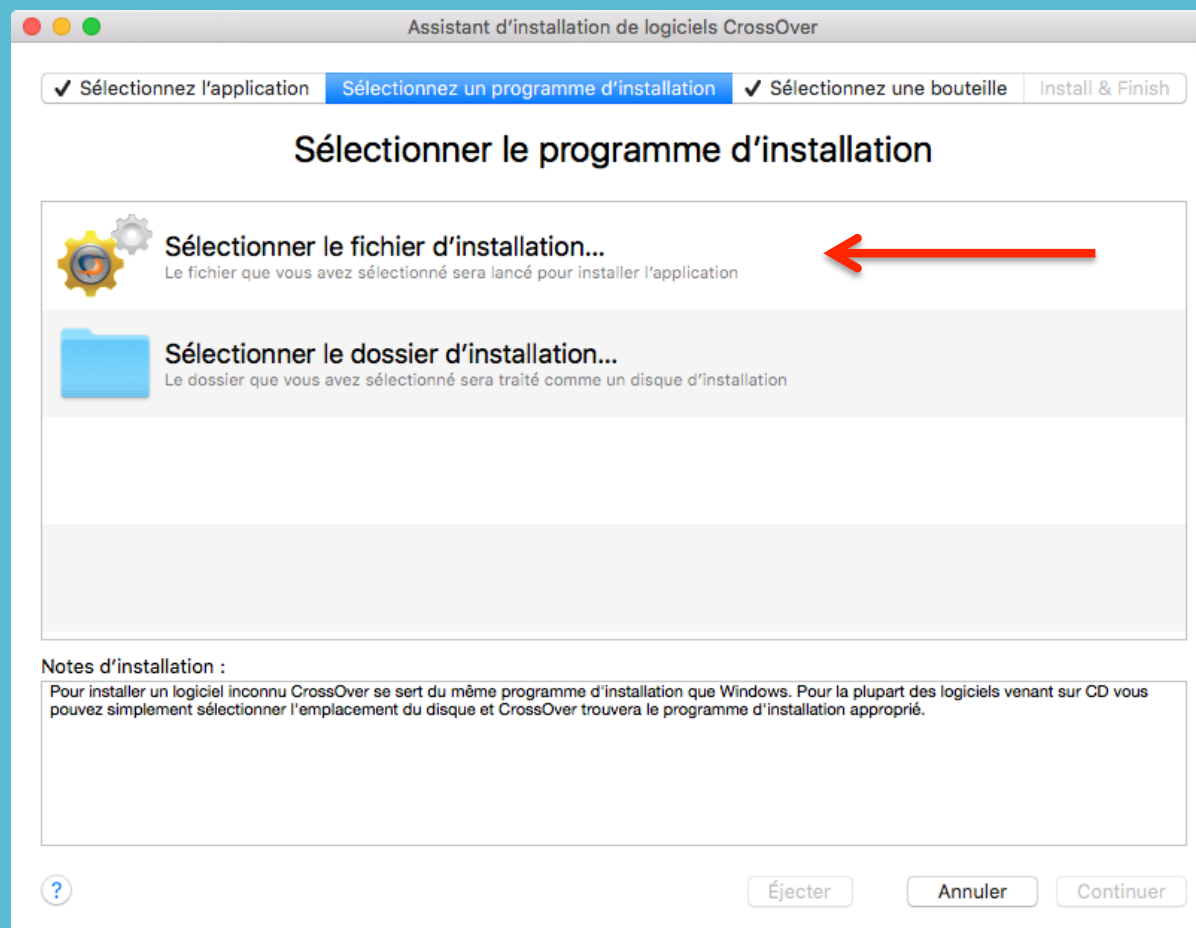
Assistant d'installation de logiciels CrossOver

✔ Sélectionnez l'application | Sélectionnez un programme d'installation | ✔ Sélectionnez une bouteille | Install & Finish

Sélectionner le programme d'installation

Sélectionner le fichier d'installation...
Le fichier que vous avez sélectionné sera lancé pour installer l'application

Sélectionner le dossier d'installation...
Le dossier que vous avez sélectionné sera traité comme un disque d'installation

Notes d'installation :
Pour installer un logiciel inconnu CrossOver se sert du même programme d'installation que Windows. Pour la plupart des logiciels venant sur CD vous pouvez simplement sélectionner l'emplacement du disque et CrossOver trouvera le programme d'installation approprié.

?
Éjecter
Annuler
Continuer